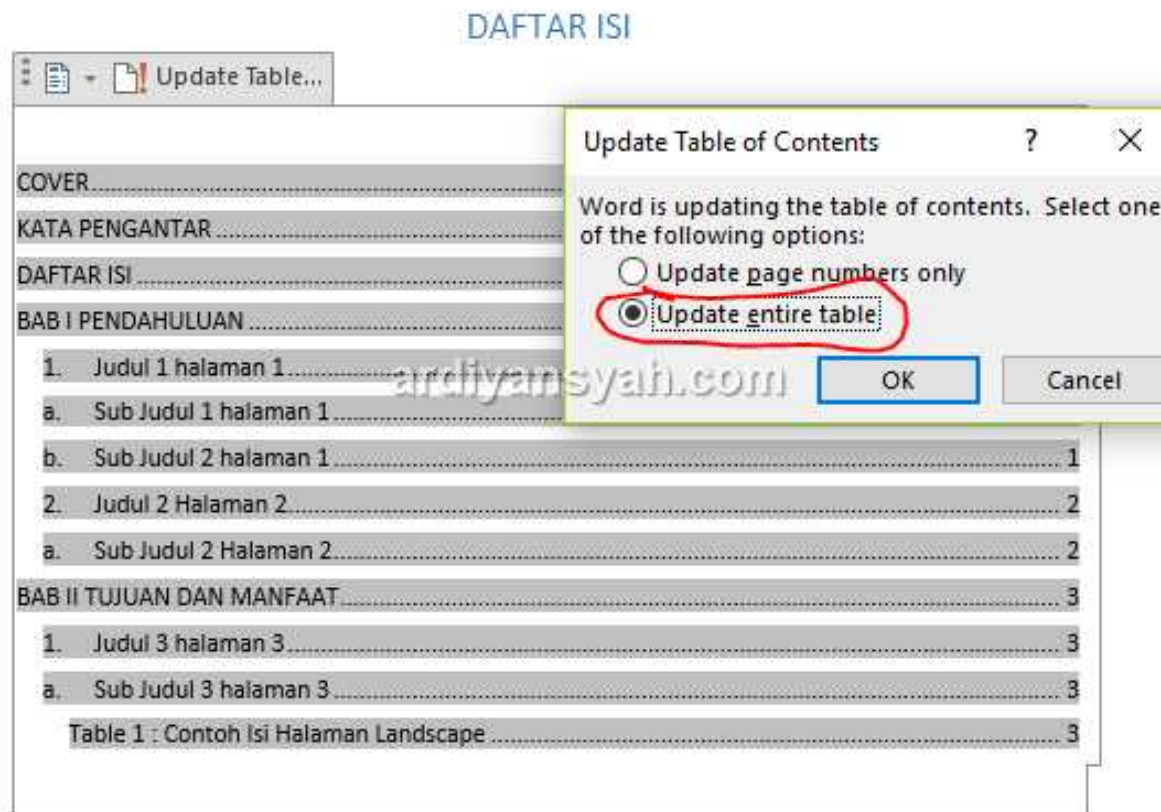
DAFTAR ISI

Update Table...

COVER

KATA PENGANTAR

DAFTAR ISI

BAB I PENDAHULUAN

1. Judul 1 halaman 1

a. Sub Judul 1 halaman 1

b. Sub Judul 2 halaman 1 ........ 1

2. Judul 2 Halaman 2 ........ 2

a. Sub Judul 2 Halaman 2 ........ 2

BAB II TUJUAN DAN MANFAAT ........ 3

1. Judul 3 halaman 3 ........ 3

a. Sub Judul 3 halaman 3 ........ 3

Table 1 : Contoh Isi Halaman Landscape ........ 3

Update Table of Contents ? X

Word is updating the table of contents. Select one of the following options:

Update page numbers only

Update entire table

OK Cancel

ardiyansyah.com